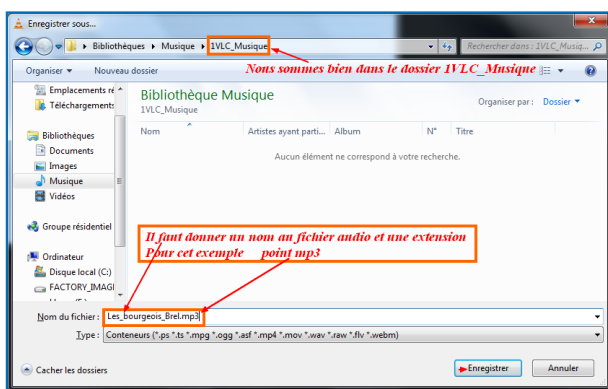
Enregistrer sous...

Bibliothèques ▸ Musique ▸ 1VLC_Musique

Rechercher dans : 1VLC_Musiq...

Organiser ▾ Nouveau dossier

Nous sommes bien dans le dossier 1VLC_Musique

Emplacements ré
Téléchargements

Bibliothèques
Documents
Images
Musique
Vidéos

Groupe résidentiel

Ordinateur
Disque local (C:)
FACTORY_IMAGI

Bibliothèque Musique
1VLC_Musique

Organiser par : Dossier ▾

| Nom | Artistes ayant parti... | Album | N° | Titre |
|---|---|---|---|---|

Aucun élément ne correspond à votre recherche.

Il faut donner un nom au fichier audio et une extension
Pour cet exemple point mp3

Nom du fichier : Les_bourgeois_Brel.mp3

Type : Conteneurs (*.ps *.ts *.mpg *.ogg *.asf *.mp4 *.mov *.wav *.raw *.flv *.webm)

Cacher les dossiers

Enregistrer Annuler